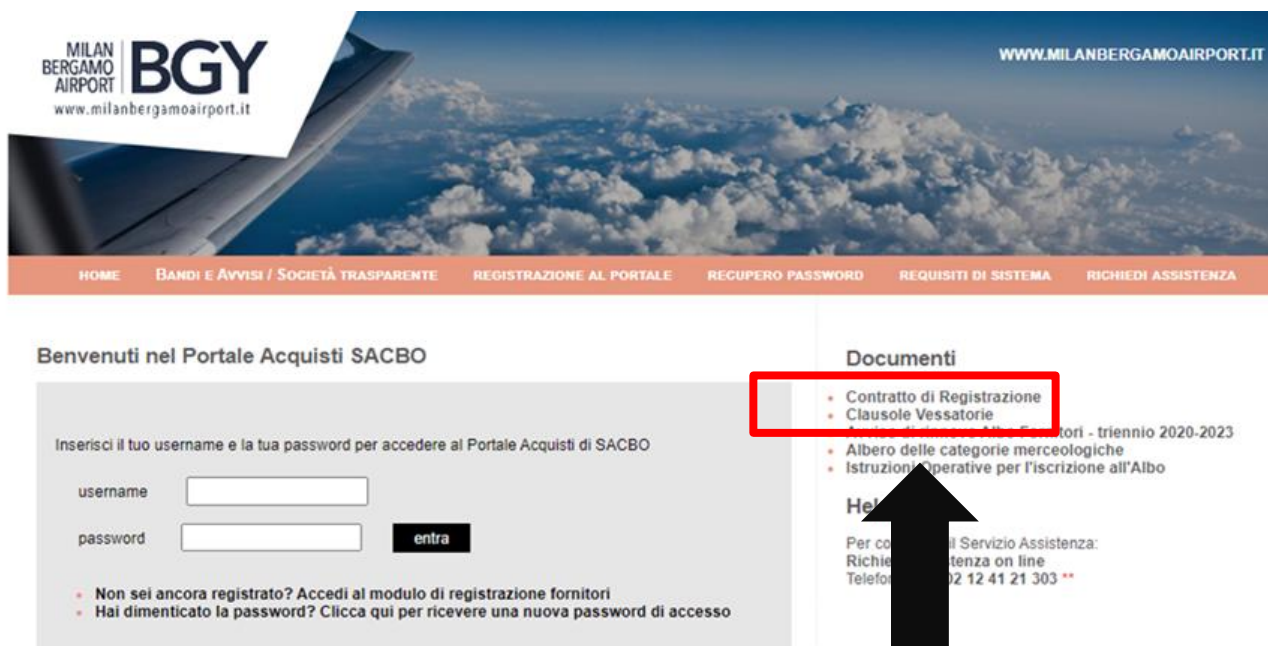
MILAN BERGAMO AIRPORT BGY
www.milanbergamoairport.it

WWW.MILANBERGAMOAIRPORT.IT

HOME | BANDI E AVVISI / SOCIETÀ TRASPARENTE | REGISTRAZIONE AL PORTALE | RECUPERO PASSWORD | REQUISITI DI SISTEMA | RICHIEDI ASSISTENZA

Benvenuti nel Portale Acquisti SACBO

Inserisci il tuo username e la tua password per accedere al Portale Acquisti di SACBO

username

password

entra

Non sei ancora registrato? Accedi al modulo di registrazione fornitori
Hai dimenticato la password? Clicca qui per ricevere una nuova password di accesso

Documenti

Contratto di Registrazione
Clausole Vessatorie
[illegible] Fornitori - triennio 2020-2023
Albero delle categorie merceologiche
Istruzioni Operative per l'iscrizione all'Albo

Hel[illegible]

Per co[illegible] il Servizio Assistenza:
Richie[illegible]tenza on line
Telefo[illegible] 02 12 41 21 303 **